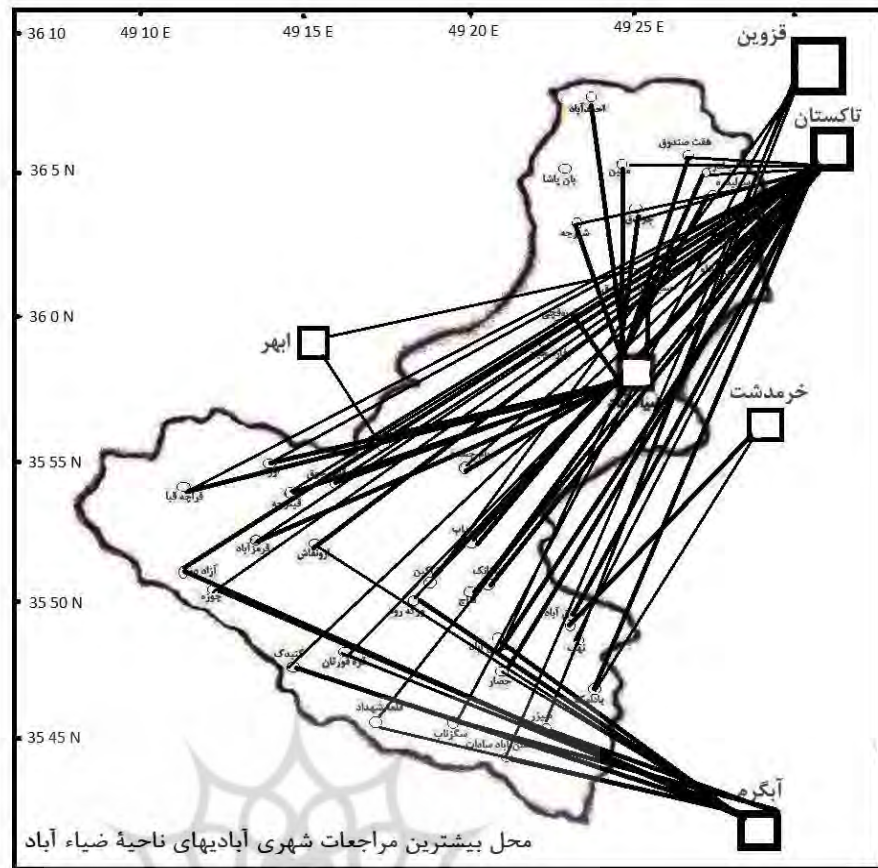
49 10 E
49 15 E
49 20 E
49 25 E
36 10
36 5 N
36 0 N
35 55 N
35 50 N
35 45 N
قزوین
تاکستان
ابهر
خرمدشت
آبگرم
احمدآباد
قشت صندوق
یان باشا
شارجه
قراچه قیا
آزاد
چوزه
کردآباد
اوغلان
کره گوزتان
حصار
نهب
سکزآباد
محل بیشترین مراجعات شهری آبادیهای ناحیهٔ ضیاء آباد